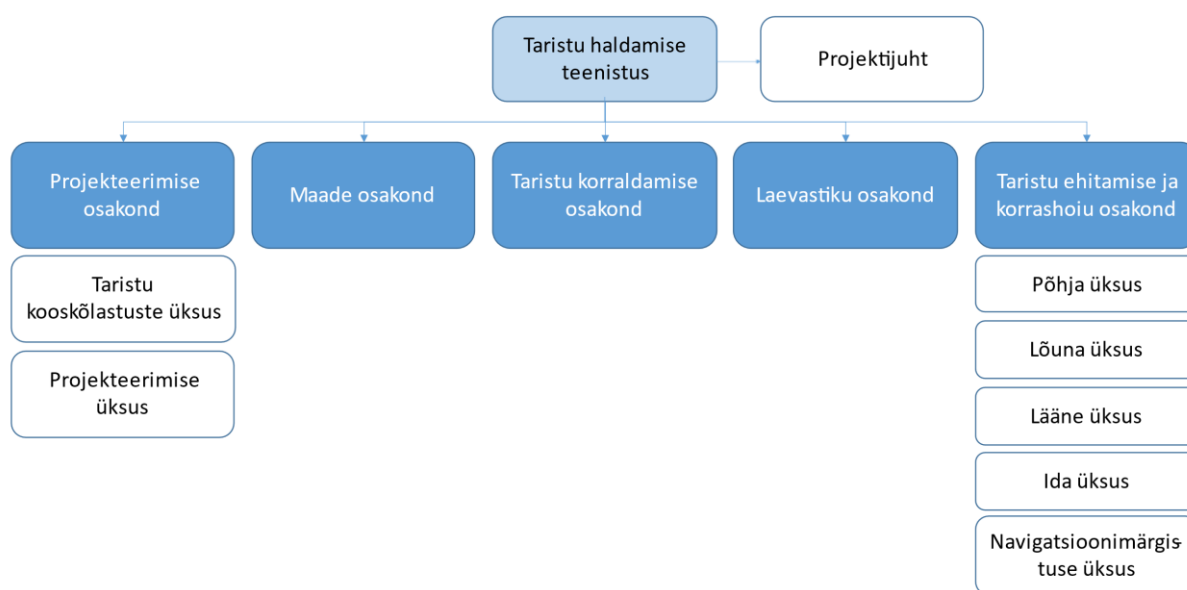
Taristu haldamise teenistus

Projektijuht

Projekteerimise osakond

Maade osakond

Taristu korraldamise osakond

Laevastiku osakond

Taristu ehitamise ja korrashoiu osakond

Taristu kooskõlastuste üksus

Projekteerimise üksus

Põhja üksus

Lõuna üksus

Lääne üksus

Ida üksus

Navigatsioonimärgistuse üksus